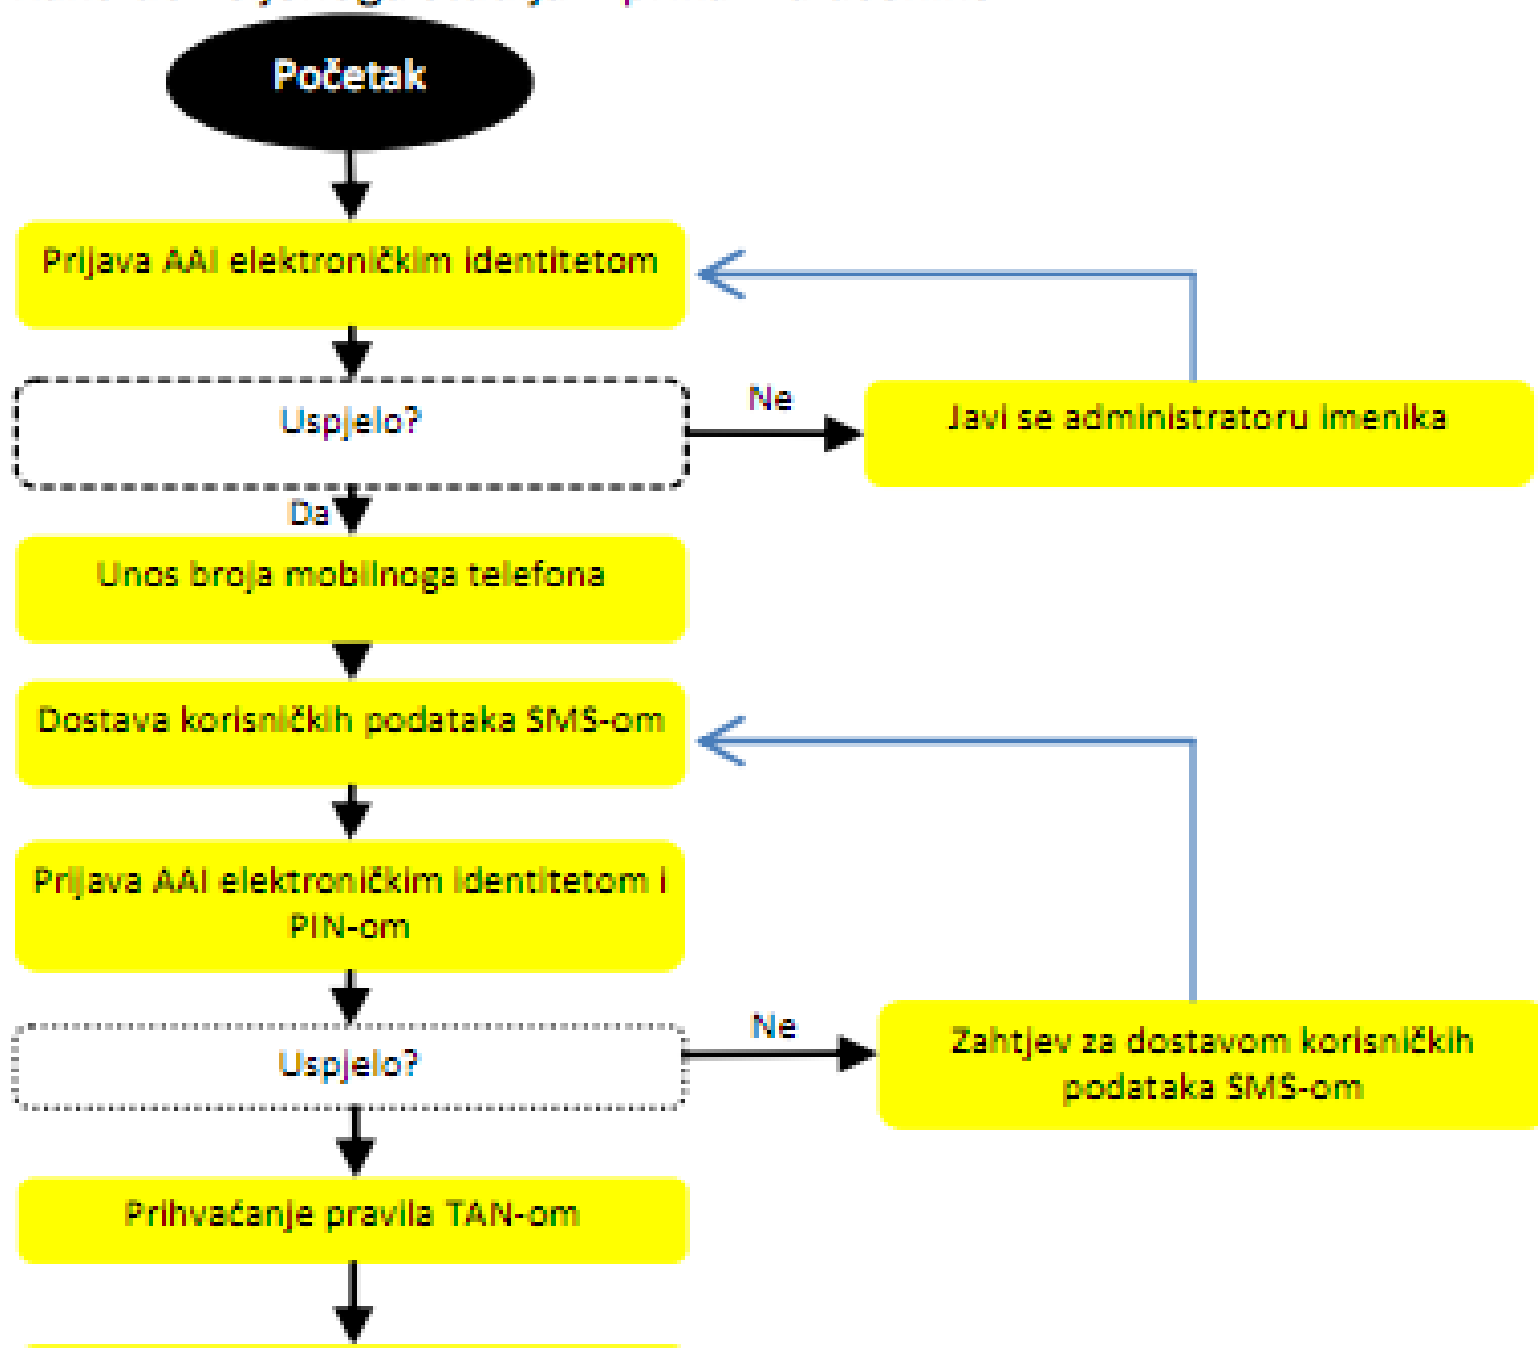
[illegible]

Početak

Prijava AAI elektroničkim identitetom

Uspjelo?

Ne

Javi se administratoru imenika

Da

Unos broja mobilnoga telefona

Dostava korisničkih podataka SMS-om

Prijava AAI elektroničkim identitetom i PIN-om

Uspjelo?

Ne

Zahtjev za dostavom korisničkih podataka SMS-om

Prihvaćanje pravila TAN-om